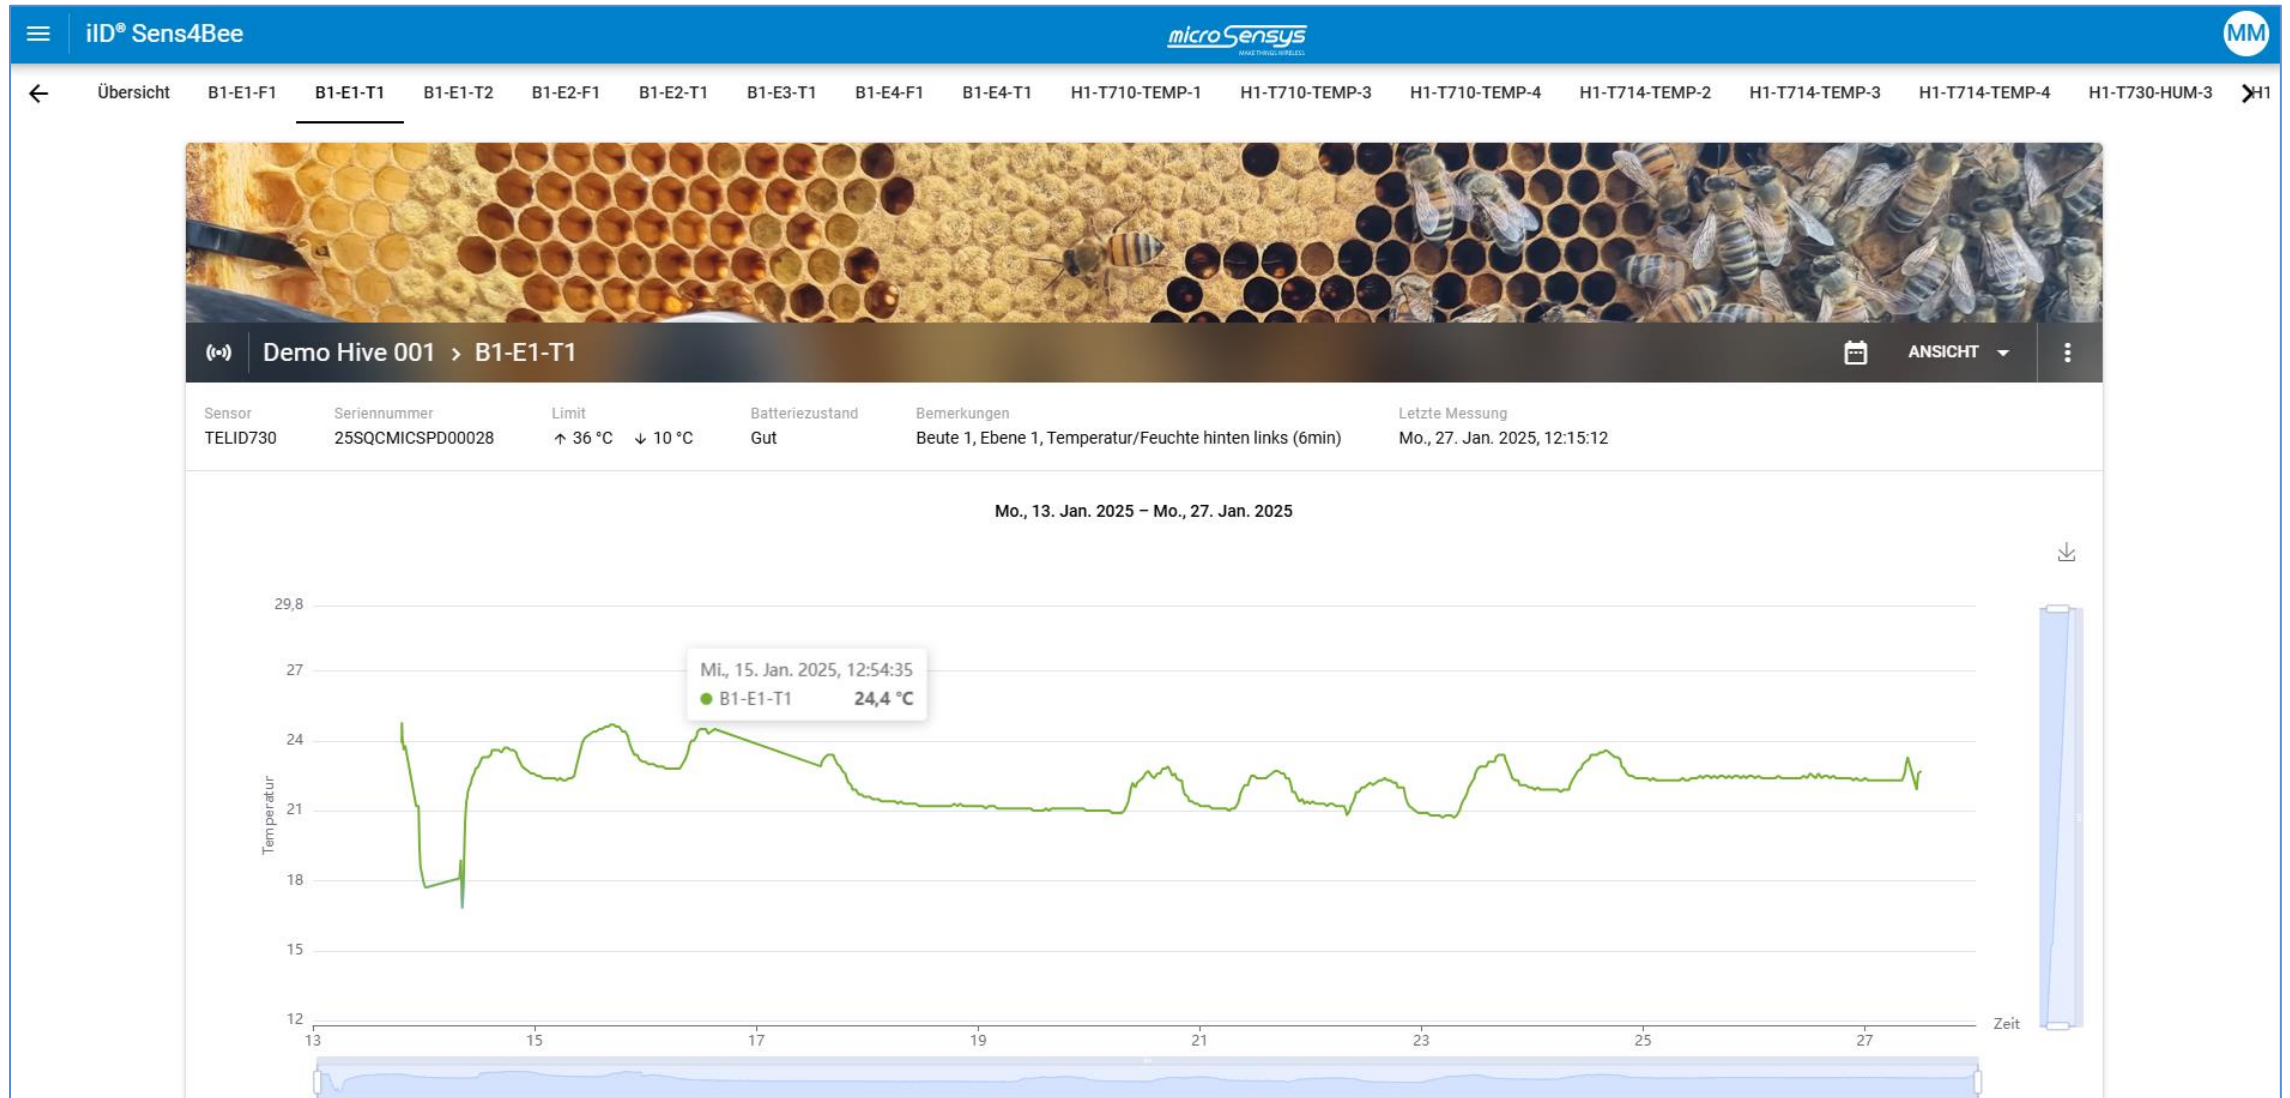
iID® Sens4Bee

microSensys
MAKE THINGS WIRELESS

MM

Übersicht B1-E1-F1 B1-E1-T1 B1-E1-T2 B1-E2-F1 B1-E2-T1 B1-E3-T1 B1-E4-F1 B1-E4-T1 H1-T710-TEMP-1 H1-T710-TEMP-3 H1-T710-TEMP-4 H1-T714-TEMP-2 H1-T714-TEMP-3 H1-T714-TEMP-4 H1-T730-HUM-3 H1

Demo Hive 001 > B1-E1-T1

ANSICHT

| Sensor | Seriennummer | Limit | Batteriezustand | Bemerkungen | Letzte Messung |
|---|---|---|---|---|---|
| TELID730 | 25SQCMICSPD00028 | ↑ 36 °C ↓ 10 °C | Gut | Beute 1, Ebene 1, Temperatur/Feuchte hinten links (6min) | Mo., 27. Jan. 2025, 12:15:12 |

Mo., 13. Jan. 2025 – Mo., 27. Jan. 2025

Mi., 15. Jan. 2025, 12:54:35
B1-E1-T1 24,4 °C

Temperatur

29,8
27
24
21
18
15
12

13 15 17 19 21 23 25 27
Zeit